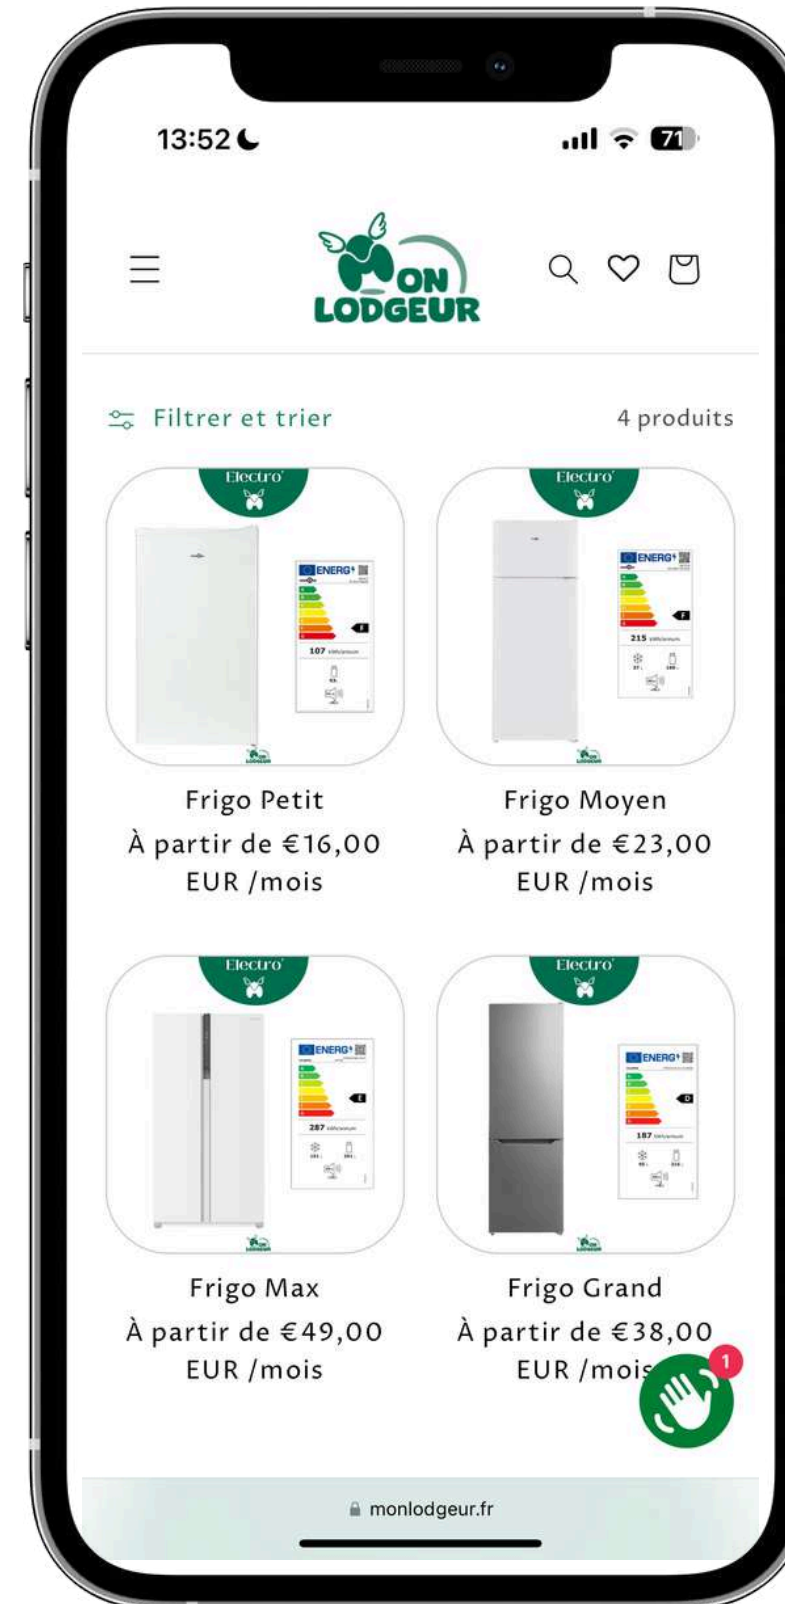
13:52

71

MON LODGEUR

Filtrer et trier

4 produits

Electro'

ENERG

E

107

Frigo Petit

À partir de €16,00 EUR /mois

Electro'

ENERG

F

215

Frigo Moyen

À partir de €23,00 EUR /mois

Electro'

ENERG

E

287

Frigo Max

À partir de €49,00 EUR /mois

Electro'

ENERG

D

187

Frigo Grand

À partir de €38,00 EUR /mois

1

monlodgeur.fr